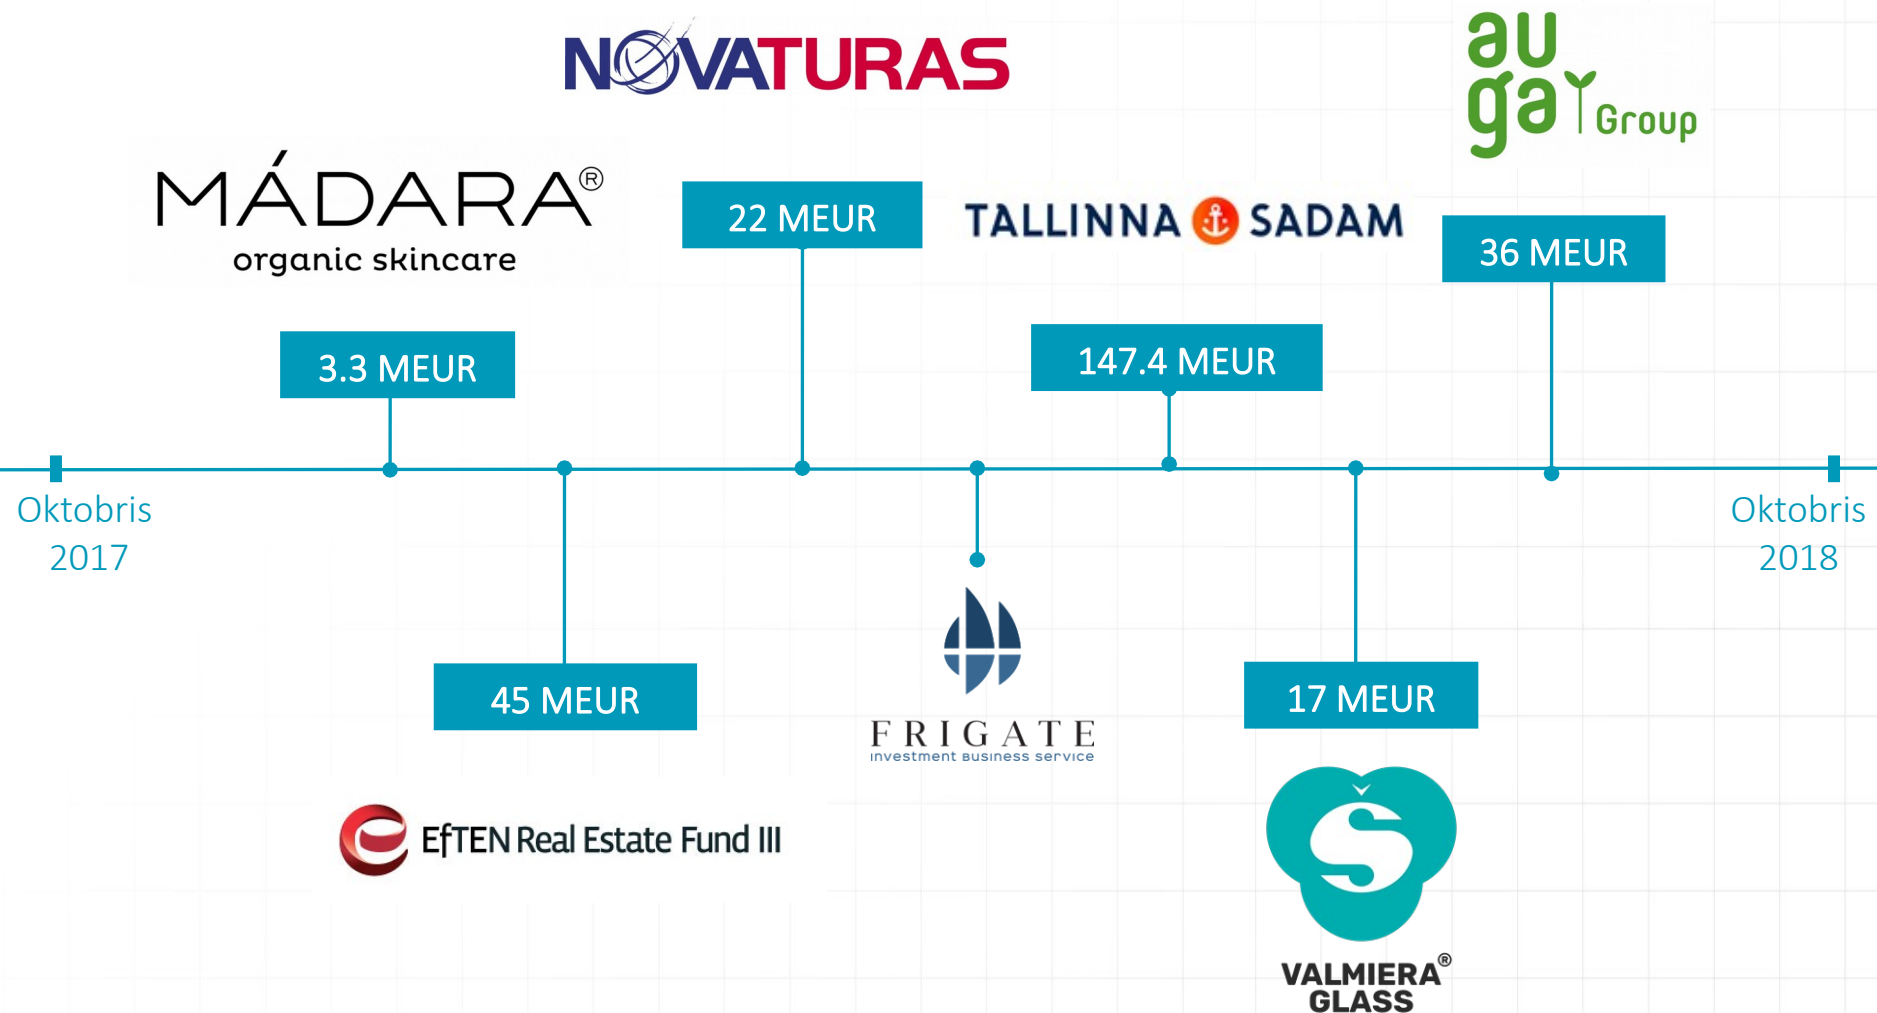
NOVATURAS

au ga Group

MÁDARA®
organic skincare

22 MEUR

TALLINNA SADAM

36 MEUR

3.3 MEUR

147.4 MEUR

Oktobris 2017

Oktobris 2018

45 MEUR

FRIGATE
investment business service

17 MEUR

EfTEN Real Estate Fund III

VALMIERA® GLASS